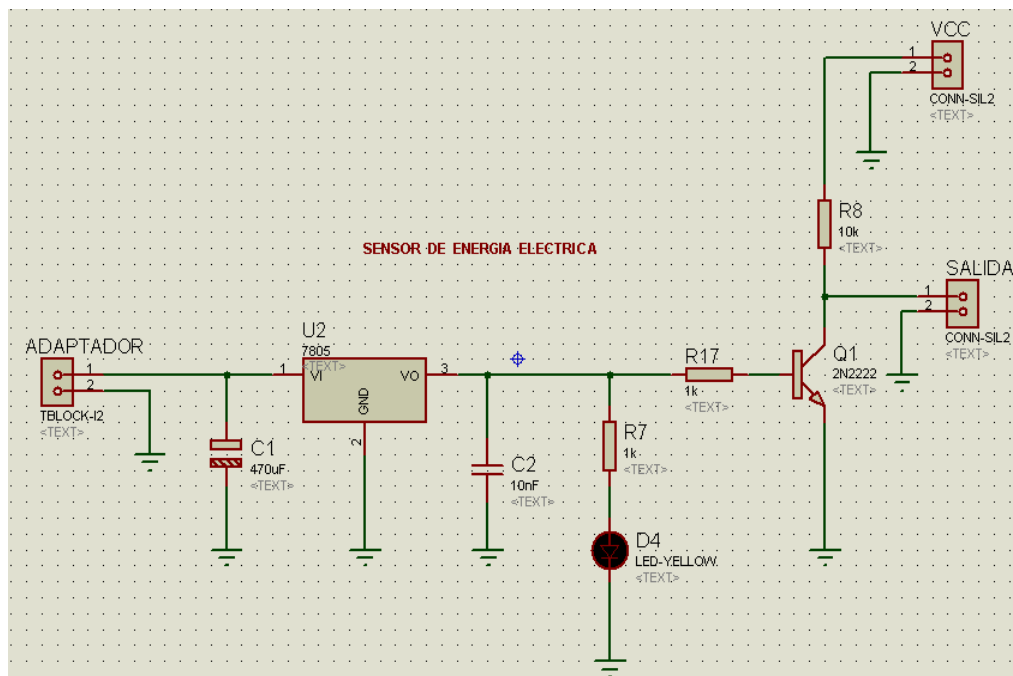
VCC
1
2
CONN-SIL2
<TEXT>

R8
10k
<TEXT>

SENSOR DE ENERGIA ELECTRICA

SALIDA
1
2
CONN-SIL2
<TEXT>

ADAPTADOR
1
2
TBLOCK-I2
<TEXT>

U2
7805
<TEXT>
1
VI
VO
3
GND
2

R17
1k
<TEXT>

Q1
2N2222
<TEXT>

C1
470uF
<TEXT>

C2
10nF
<TEXT>

R7
1k
<TEXT>

D4
LED-YELLOW
<TEXT>